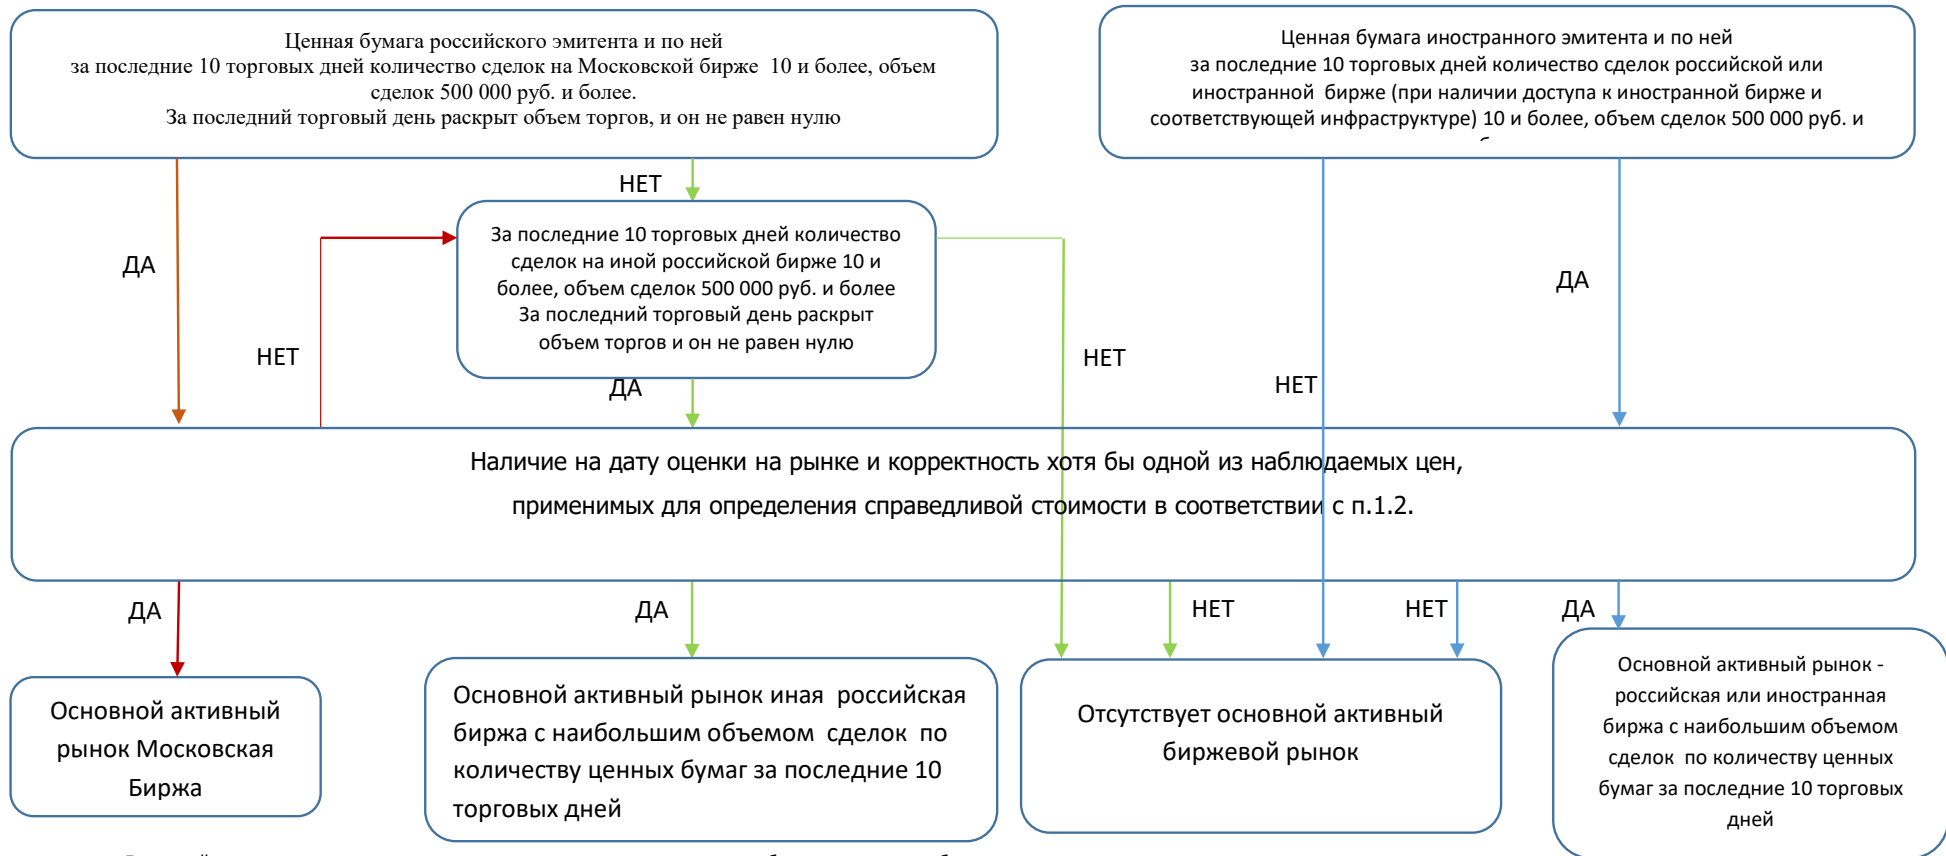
Ценная бумага российского эмитента и по ней за последние 10 торговых дней количество сделок на Московской бирже 10 и более, объем сделок 500 000 руб. и более.
За последний торговый день раскрыт объем торгов, и он не равен нулю

Ценная бумага иностранного эмитента и по ней за последние 10 торговых дней количество сделок российской или иностранной бирже (при наличии доступа к иностранной бирже и соответствующей инфраструктуре) 10 и более, объем сделок 500 000 руб. и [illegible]

НЕТ

ДА

За последние 10 торговых дней количество сделок на иной российской бирже 10 и более, объем сделок 500 000 руб. и более
За последний торговый день раскрыт объем торгов и он не равен нулю

ДА

НЕТ

НЕТ

ДА

НЕТ

Наличие на дату оценки на рынке и корректность хотя бы одной из наблюдаемых цен, применимых для определения справедливой стоимости в соответствии с п.1.2.

ДА

ДА

НЕТ

НЕТ

ДА

Основной активный рынок Московская Биржа

Основной активный рынок иная российская биржа с наибольшим объемом сделок по количеству ценных бумаг за последние 10 торговых дней

Отсутствует основной активный биржевой рынок

Основной активный рынок - российская или иностранная биржа с наибольшим объемом сделок по количеству ценных бумаг за последние 10 торговых дней